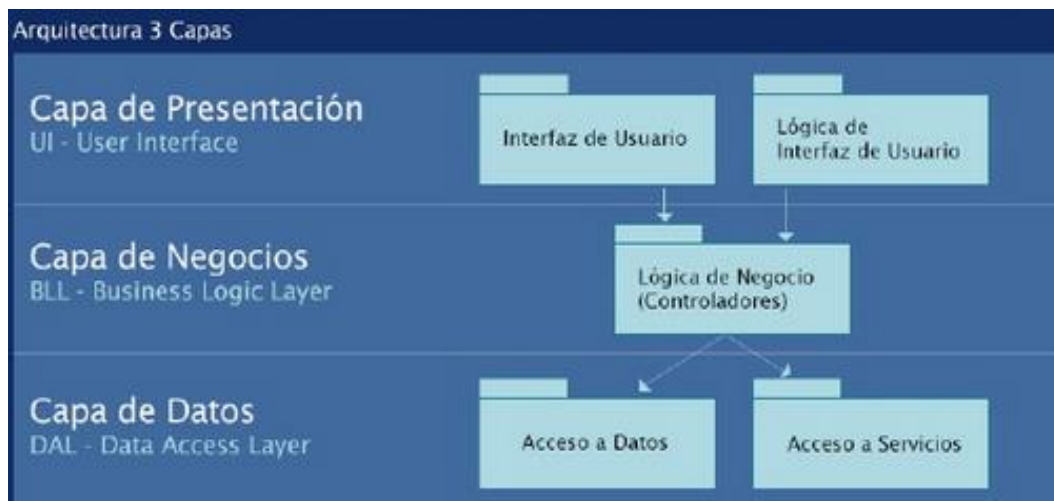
Arquitectura 3 Capas

Capa de Presentación
UI - User Interface

Interfaz de Usuario

Lógica de Interfaz de Usuario

Capa de Negocios
BLL - Business Logic Layer

Lógica de Negocio (Controladores)

Capa de Datos
DAL - Data Access Layer

Acceso a Datos

Acceso a Servicios